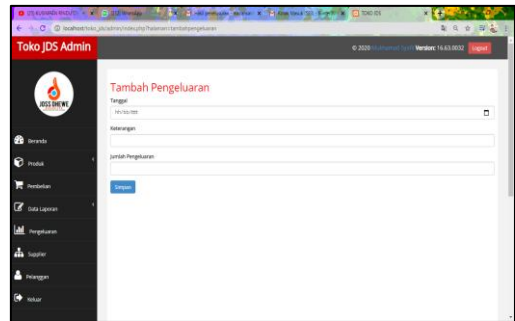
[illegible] × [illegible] × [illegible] × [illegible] × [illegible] × TOKO JDS ×

localhost/toko_jds/admin/index.php?halaman=tambahpengeluaran

Toko JDS Admin

© 2020 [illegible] Version: 16.63.0032 Logout

JDSS DHEWE

Beranda

Produk

Pembelian

Data Laporan

Pengeluaran

Supplier

Pelanggan

Keluar

Tambah Pengeluaran

Tanggal

mm/dd/yyyy

Keterangan

Jumlah Pengeluaran

Simpan